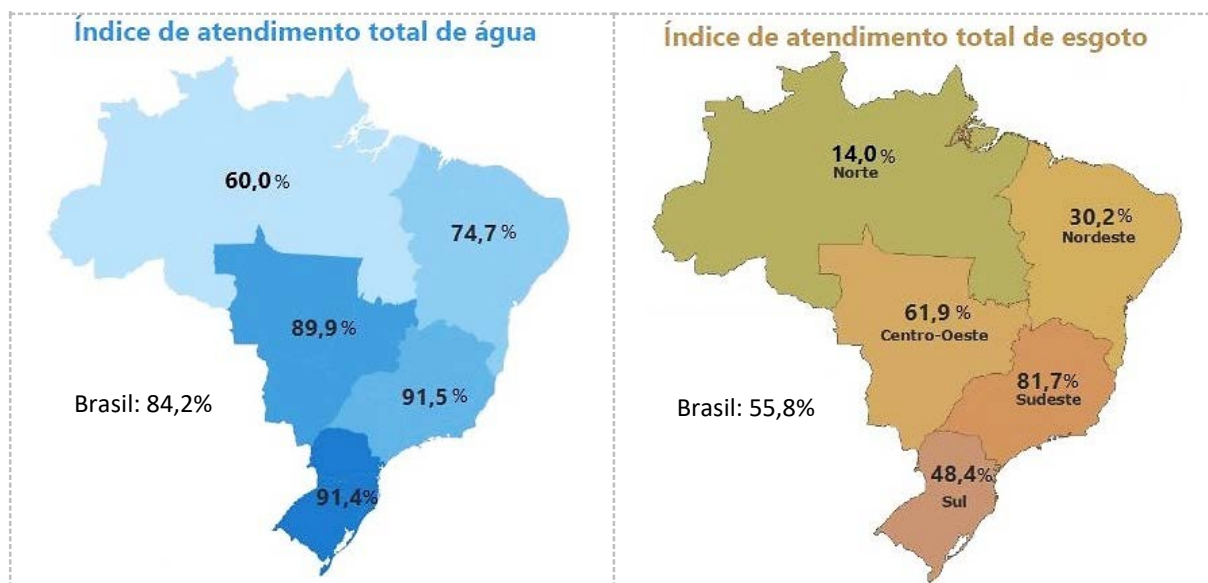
Índice de atendimento total de água

60,0 %

74,7 %

89,9 %

91,5 %

91,4%

Brasil: 84,2%

Índice de atendimento total de esgoto

14,0 %
Norte

30,2 %
Nordeste

61,9 %
Centro-Oeste

81,7%
Sudeste

48,4%
Sul

Brasil: 55,8%